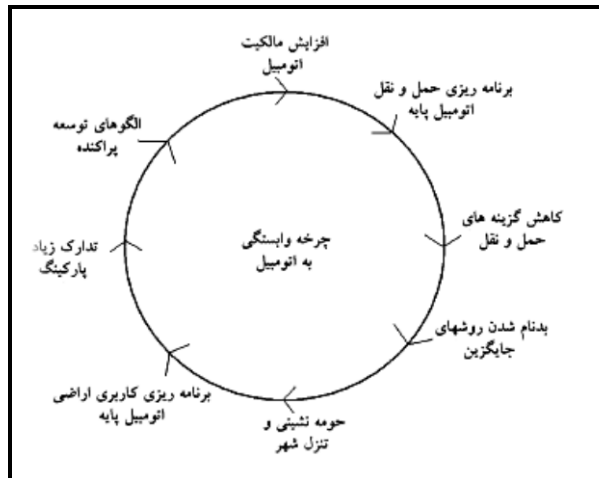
افزایش مالکیت
اتومبیل

برنامه ریزی حمل و نقل
اتومبیل پایه

کاهش گزینه های
حمل و نقل

بدنام شدن روشهای
جایگزین

حومه نشینی و
تنزل شهر

برنامه ریزی کاربری اراضی
اتومبیل پایه

تدارک زیاد
پارکینگ

الگوهای توسعه
پراکنده

چرخه وابستگی
به اتومبیل